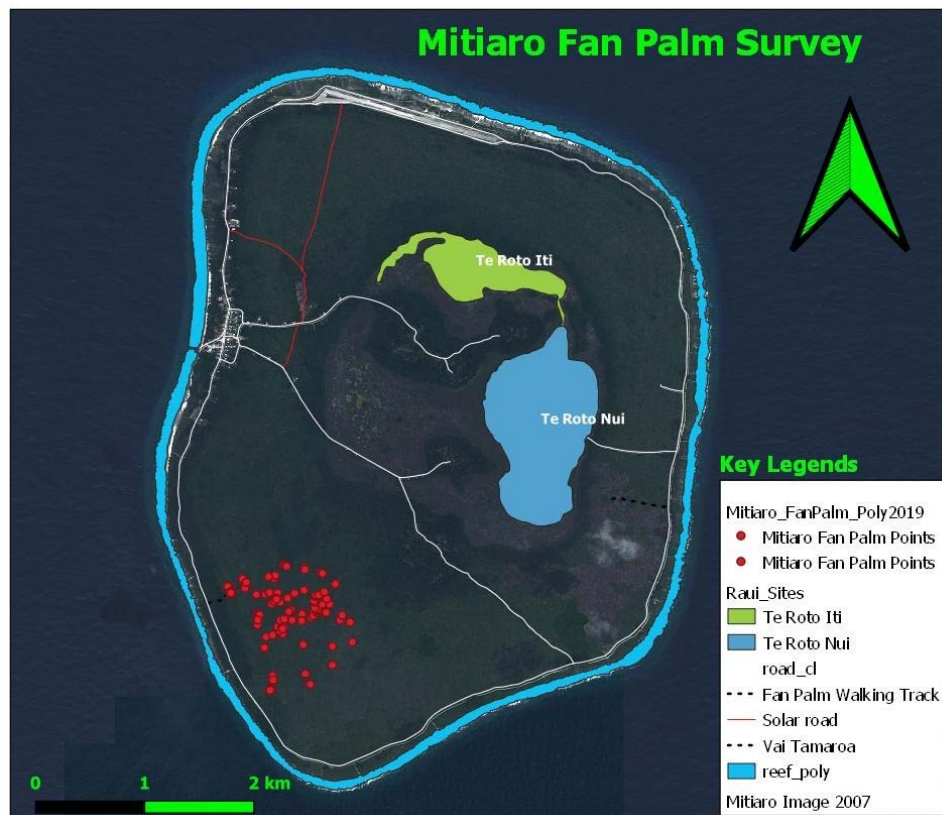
Mitiaro Fan Palm Survey

Te Roto Iti

Te Roto Nui

Key Legends

Mitiaro_FanPalm_Poly2019
Mitiaro Fan Palm Points
Mitiaro Fan Palm Points
Raui_Sites
Te Roto Iti
Te Roto Nui
road_cl
Fan Palm Walking Track
Solar road
Vai Tamaroa
reef_poly
Mitiaro Image 2007

0 1 2 km